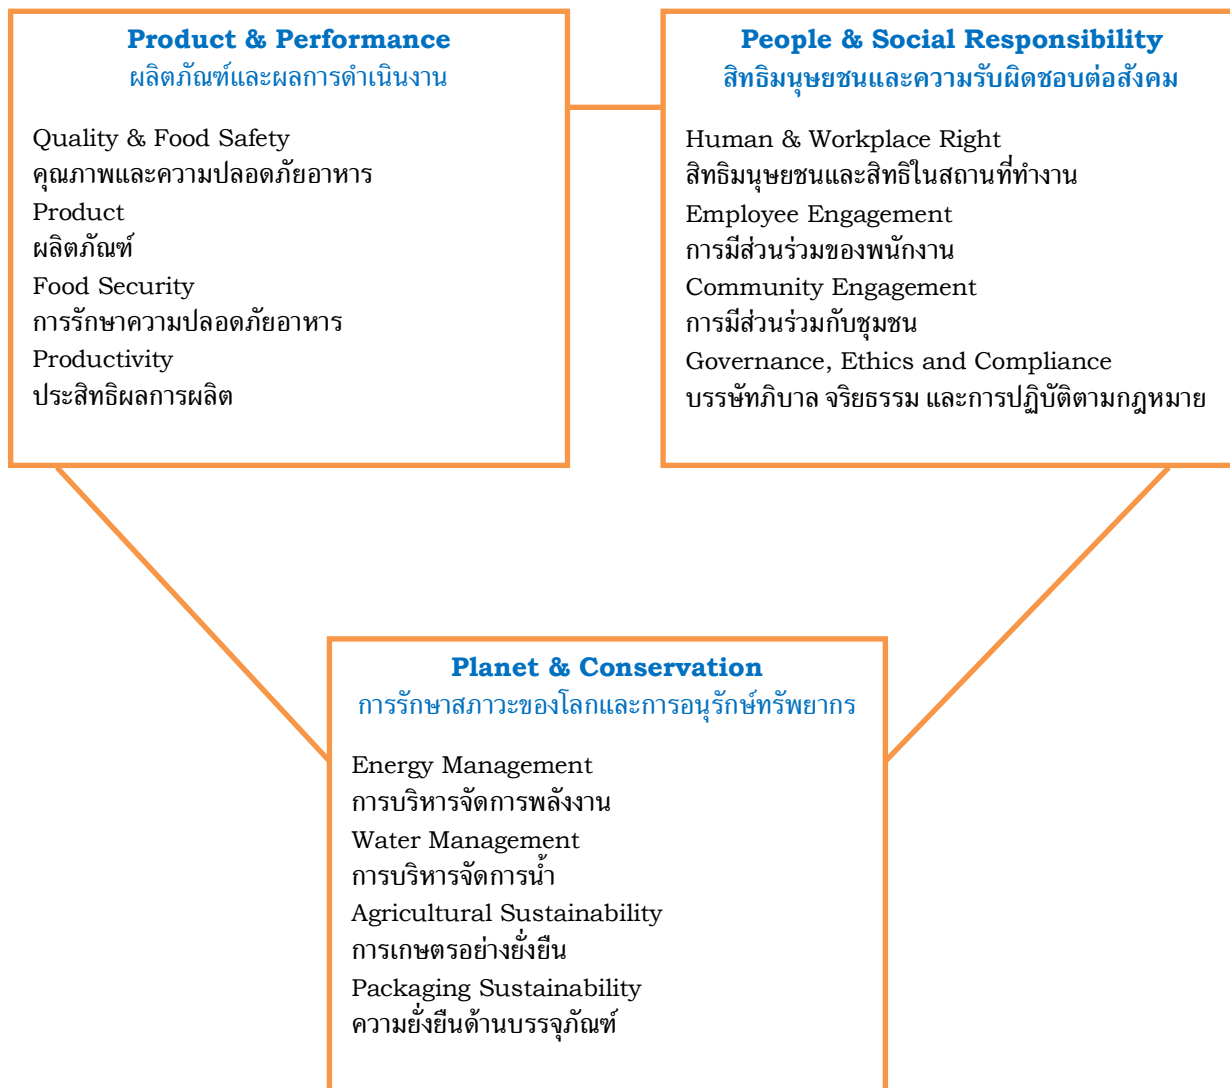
Product & Performance
ผลิตภัณฑ์และผลการดำเนินงาน

Quality & Food Safety
คุณภาพและความปลอดภัยอาหาร
Product
ผลิตภัณฑ์
Food Security
การรักษาความปลอดภัยอาหาร
Productivity
ประสิทธิผลการผลิต

People & Social Responsibility
สิทธิมนุษยชนและความรับผิดชอบต่อสังคม

Human & Workplace Right
สิทธิมนุษยชนและสิทธิในสถานที่ทำงาน
Employee Engagement
การมีส่วนร่วมของพนักงาน
Community Engagement
การมีส่วนร่วมกับชุมชน
Governance, Ethics and Compliance
บรรษัทภิบาล จริยธรรม และการปฏิบัติตามกฎหมาย

Planet & Conservation
การรักษาสภาวะของโลกและการอนุรักษ์ทรัพยากร

Energy Management
การบริหารจัดการพลังงาน
Water Management
การบริหารจัดการน้ำ
Agricultural Sustainability
การเกษตรอย่างยั่งยืน
Packaging Sustainability
ความยั่งยืนด้านบรรจุภัณฑ์